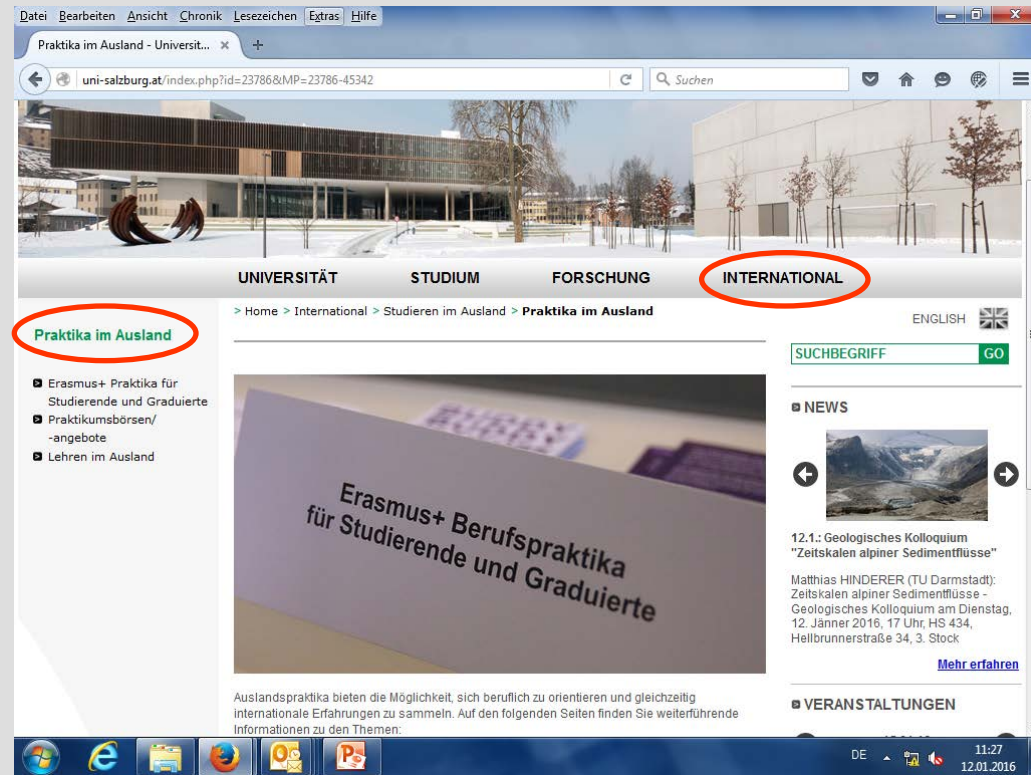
Datei Bearbeiten Ansicht Chronik Lesezeichen Extras Hilfe

Praktika im Ausland - Universit... ×

uni-salzburg.at/index.php?id=23786&MP=23786-45342

Suchen

UNIVERSITÄT STUDIUM FORSCHUNG INTERNATIONAL

> Home > International > Studieren im Ausland > Praktika im Ausland

ENGLISH

SUCHBEGRIFF GO

Praktika im Ausland

Erasmus+ Praktika für Studierende und Graduierte

Praktikumsbörsen/ -angebote

Lehren im Ausland

Erasmus+ Berufspraktika für Studierende und Graduierte

NEWS

12.1.: Geologisches Kolloquium "Zeitskalen alpiner Sedimentflüsse"

Matthias HINDERER (TU Darmstadt): Zeitskalen alpiner Sedimentflüsse - Geologisches Kolloquium am Dienstag, 12. Jänner 2016, 17 Uhr, HS 434, Hellbrunnerstraße 34, 3. Stock

Mehr erfahren

VERANSTALTUNGEN

Auslandspraktika bieten die Möglichkeit, sich beruflich zu orientieren und gleichzeitig internationale Erfahrungen zu sammeln. Auf den folgenden Seiten finden Sie weiterführende Informationen zu den Themen:

DE 11:27 12.01.2016